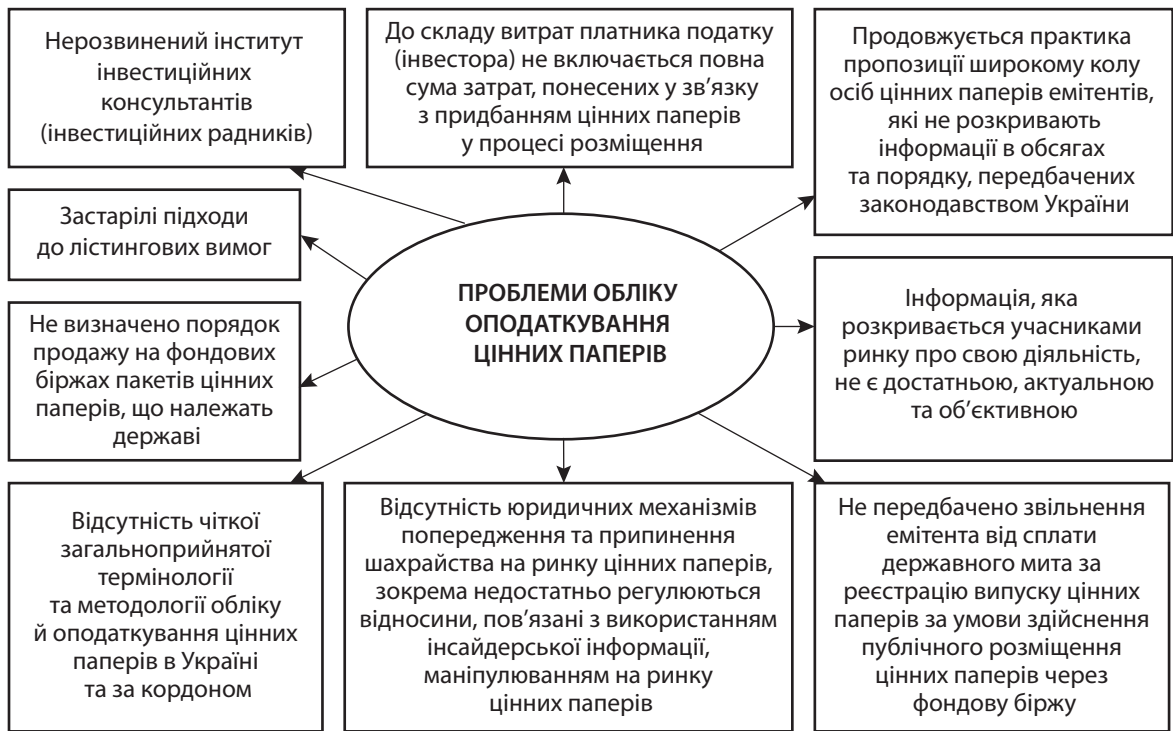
Нерозвинений інститут інвестиційних консультантів (інвестиційних радників)

До складу витрат платника податку (інвестора) не включається повна сума затрат, понесених у зв'язку з придбанням цінних паперів у процесі розміщення

Продовжується практика пропозиції широкому колу осіб цінних паперів емітентів, які не розкривають інформації в обсягах та порядку, передбачених законодавством України

Застарілі підходи до лістингових вимог

ПРОБЛЕМИ ОБЛІКУ ОПОДАТКУВАННЯ ЦІННИХ ПАПЕРІВ

Не визначено порядок продажу на фондових біржах пакетів цінних паперів, що належать державі

Інформація, яка розкривається учасниками ринку про свою діяльність, не є достатньою, актуальною та об'єктивною

Відсутність чіткої загальноприйнятої термінології та методології обліку й оподаткування цінних паперів в Україні та за кордоном

Відсутність юридичних механізмів попередження та припинення шахрайства на ринку цінних паперів, зокрема недостатньо регулюються відносини, пов'язані з використанням інсайдерської інформації, маніпулюванням на ринку цінних паперів

Не передбачено звільнення емітента від сплати державного мита за реєстрацію випуску цінних паперів за умови здійснення публічного розміщення цінних паперів через фондову біржу